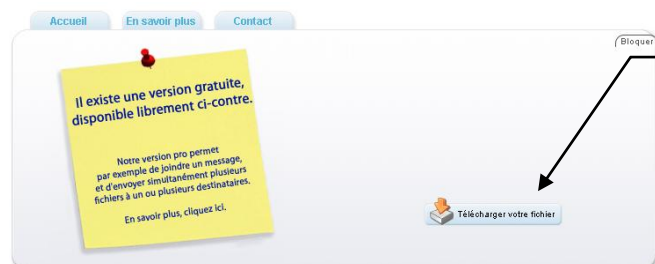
Accueil
En savoir plus
Contact

Bloquer

Il existe une version gratuite, disponible librement ci-contre.

Notre version pro permet par exemple de joindre un message, et d'envoyer simultanément plusieurs fichiers à un ou plusieurs destinataires.

En savoir plus, cliquez ici.

Télécharger votre fichier